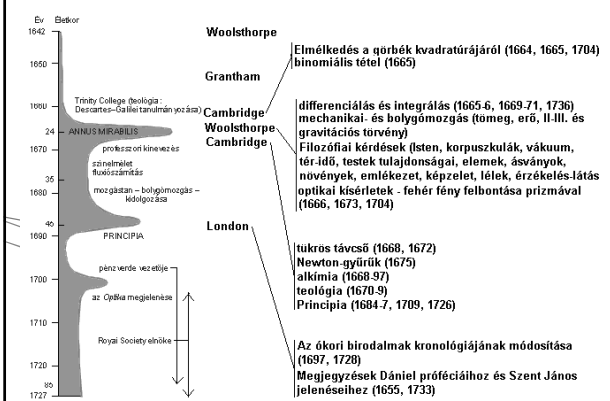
Év Életkor

1642
1650
1660
24
1670
35
38
46
1690
1700
1710
1720
85
1727

Trinity College (teológia: Descartes–Galilei tanulmányozása)
ANNUS MIRABILIS
professzori kinevezés
színelmélet fluxiószámítás
mozgástan – bolygómozgás – kidolgozása
PRINCIPIA
pénzverde vezetője
az Optika megjelenése
Royal Society elnöke

Woolsthorpe
Grantham
Cambridge
Woolsthorpe
Cambridge
London

Elmélkedés a görbék kvadratúrájáról (1664, 1665, 1704)
binomiális tétel (1665)

differenciális és integrálás (1665-6, 1669-71, 1736)
mechanikai- és bolygómozgás (tömeg, erő, II-III. és gravitációs törvény)
Filozófiai kérdések (Isten, korpuszkulák, vákuum, tér-idő, testek tulajdonságai, elemek, ásványok, növények, emlékezet, képzelet, lélek, érzékelés-látás
optikai kísérletek - fehér fény felbontása prizmával (1666, 1673, 1704)

tükrös távcső (1668, 1672)
Newton-gyűrűk (1675)
alkímia (1668-97)
teológia (1670-9)
Principia (1684-7, 1709, 1726)

Az ókori birodalmak kronológiájának módosítása (1697, 1728)
Megjegyzések Dániel próféciáihoz és Szent János jelenéseihez (1655, 1733)